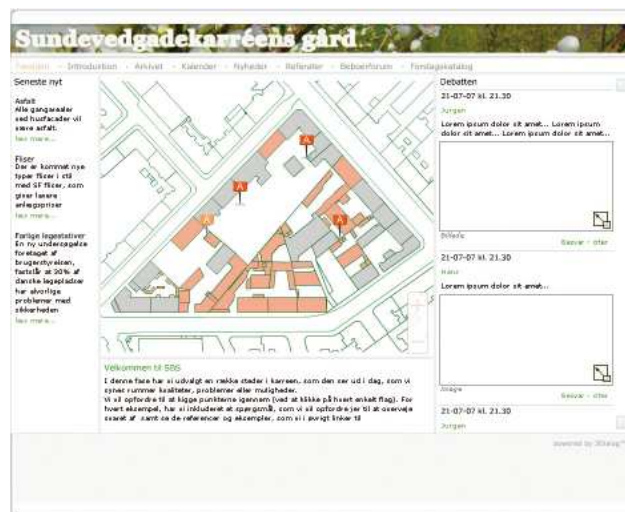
Sundevedgadekarréens gård

Forsiden · Introduktion · Arkivet · Kalender · Nyheder · Referater · Beboerforum · Forslagskatalog

Seneste nyt

Asfalt
Alle gangarealer sed husfacader vil sieve asfalt.
læs mere...

Fliser
Der er kommet nye typer fliser i stå med SF fliser, som giver lavere anlægspriser
læs mere...

Farlige legestativer
En ny undersøgelse foretaget af brugerstyrelsen, fastslår at 30% af danske legepladser har alvorlige problemer med sikkerheden
læs mere...

A
A
A
A
A

Velkommen til SDG

I denne fase har vi udvalgt en række steder i karreen, som den ser ud i dag, som vi synes rummer kvaliteter, problemer eller muligheder.
Vi vil opfordre til at kigge punkterne igennem (ved at klikke på hvert enkelt flag). For hvert eksempel, har vi inkluderet et spørgsmål, som vi vil opfordre jer til at overveje svaret af samt se de referencer og eksempler, som vi i øvrigt linker til

Debatten

21-07-07 kl. 21.30
Jurgen
Lorem ipsum dolor sit amet... Lorem ipsum dolor sit amet... Lorem ipsum dolor sit amet...
Billede
Besvar · citer

21-07-07 kl. 21.30
Hans
Lorem ipsum dolor sit amet...
Image
Besvar · citer

21-07-07 kl. 21.30
Jurgen

powered by 3Dialog™